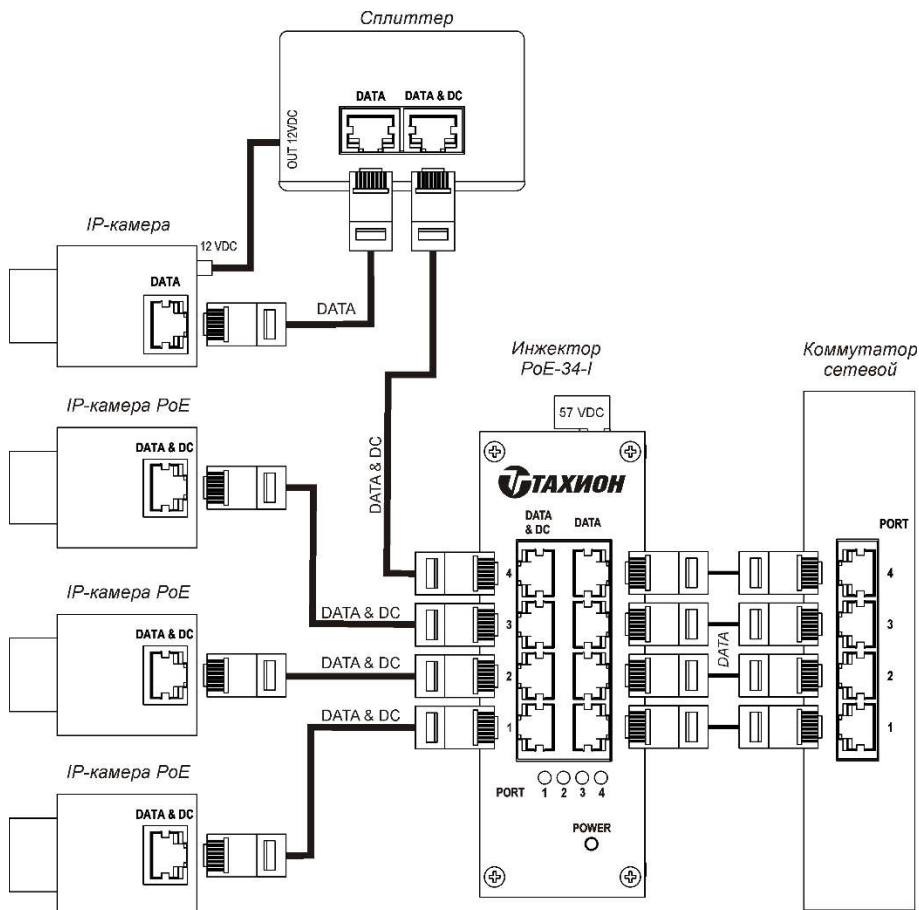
Сплиттер

DATA DATA & DC

OUT 12VDC

IP-камера

12 VDC

DATA

DATA

Инжектор PoE-34-I

Коммутатор сетевой

57 VDC

IP-камера PoE

DATA & DC

DATA & DC

ТАХИОН

DATA & DC DATA

PORT

4

3

2

1

DATA & DC

DATA

IP-камера PoE

DATA & DC

DATA & DC

4

3

2

1

DATA & DC

PORT 1 2 3 4

POWER

IP-камера PoE

DATA & DC